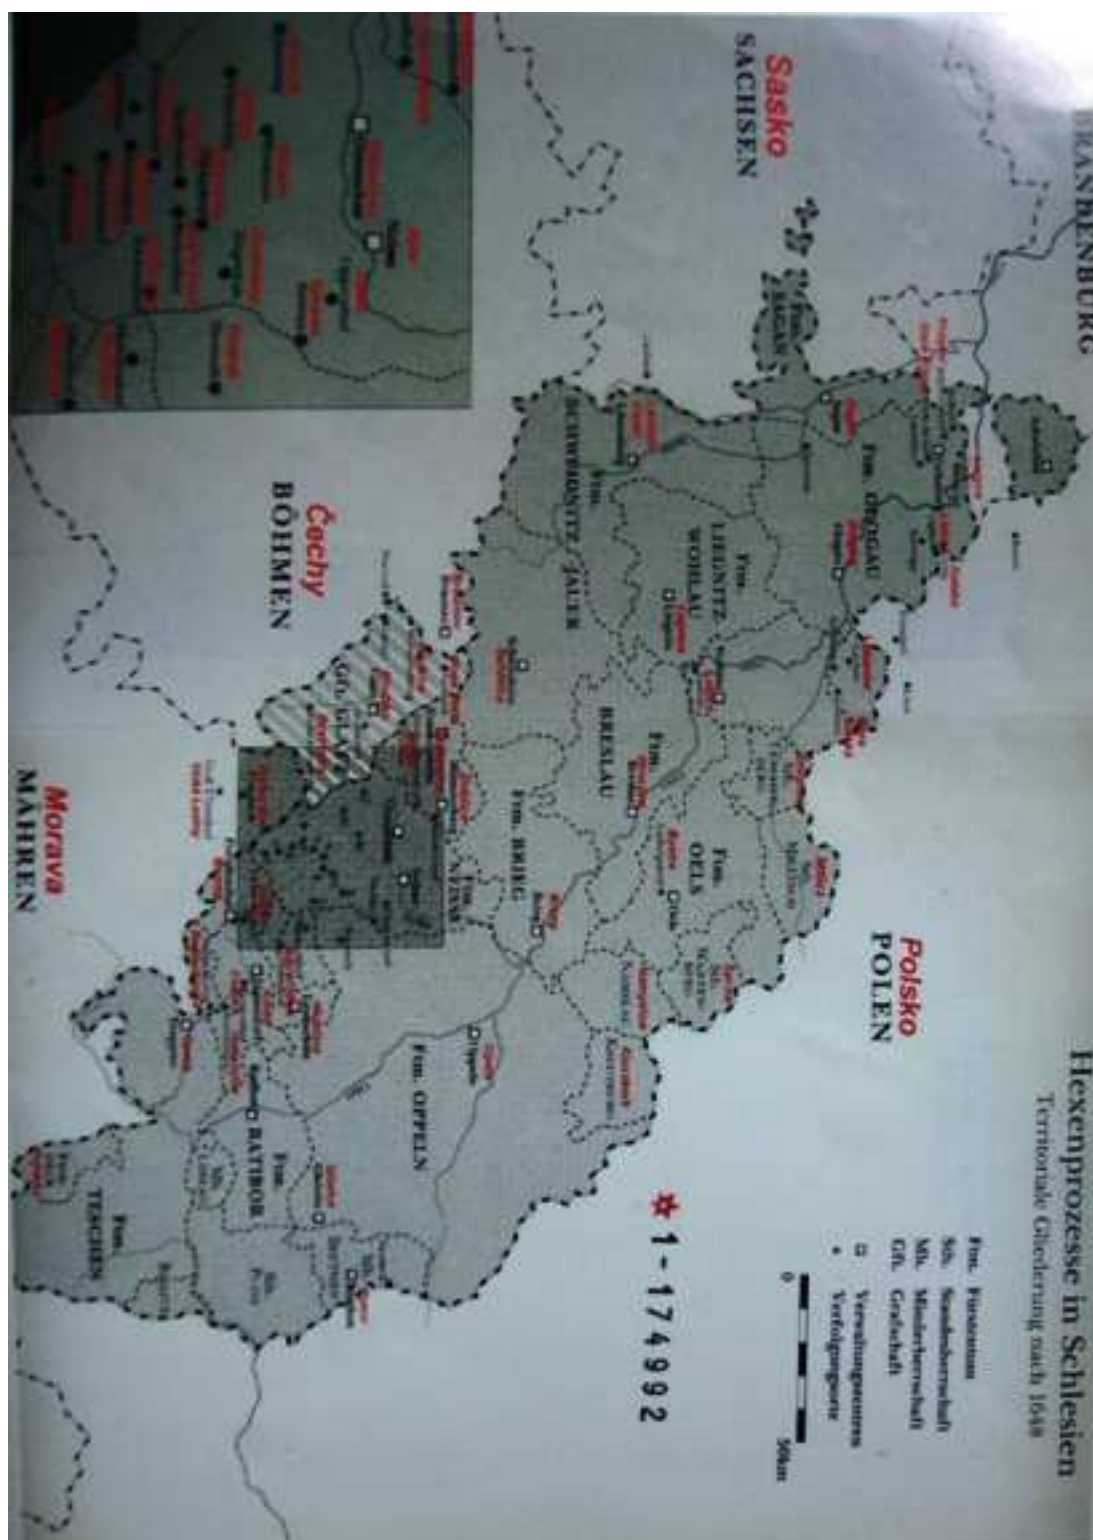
Hexenprozesse in Schlesien
Territoriale Gliederung nach 1648

Fm. Fürstentum
Sh. Standesherrschaft
Mh. Minderherrschaft
Gft. Grafschaft
▫ Verwaltungszentrum
• Verfolgungsorte

0 50km

✡ 1-174992

BRANDENBURG

Sasko
SACHSEN

Polsko
POLEN

Čechy
BÖHMEN

Morava
MÄHREN

Fm. ZAGAN

Fm. GLOGAU

Fm. LIEGNITZ-WOHLAU

Fm. SCHWEIDNITZ-JAUER

Fm. BRESLAU

Fm. OELS

Fm. BRIEG

Gft. GLATZ

Fm. OPPELN

Fm. RATIBOR

Fm. TESCHEN

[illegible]